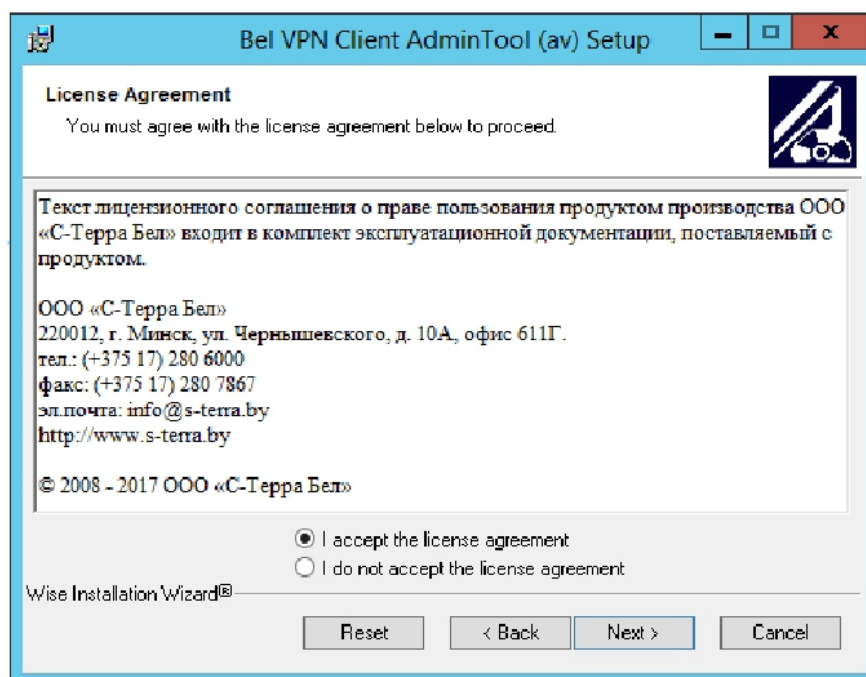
Bel VPN Client AdminTool (av) Setup

License Agreement
You must agree with the license agreement below to proceed.

Текст лицензионного соглашения о праве пользования продуктом производства ООО «С-Терра Бел» входит в комплект эксплуатационной документации, поставляемый с продуктом.

ООО «С-Терра Бел»
220012, г. Минск, ул. Чернышевского, д. 10А, офис 611Г.
тел.: (+375 17) 280 6000
факс: (+375 17) 280 7867
эл.почта: info@s-terra.by
http://www.s-terra.by

© 2008 - 2017 ООО «С-Терра Бел»

I accept the license agreement
I do not accept the license agreement

Wise Installation Wizard®

Reset
< Back
Next >
Cancel